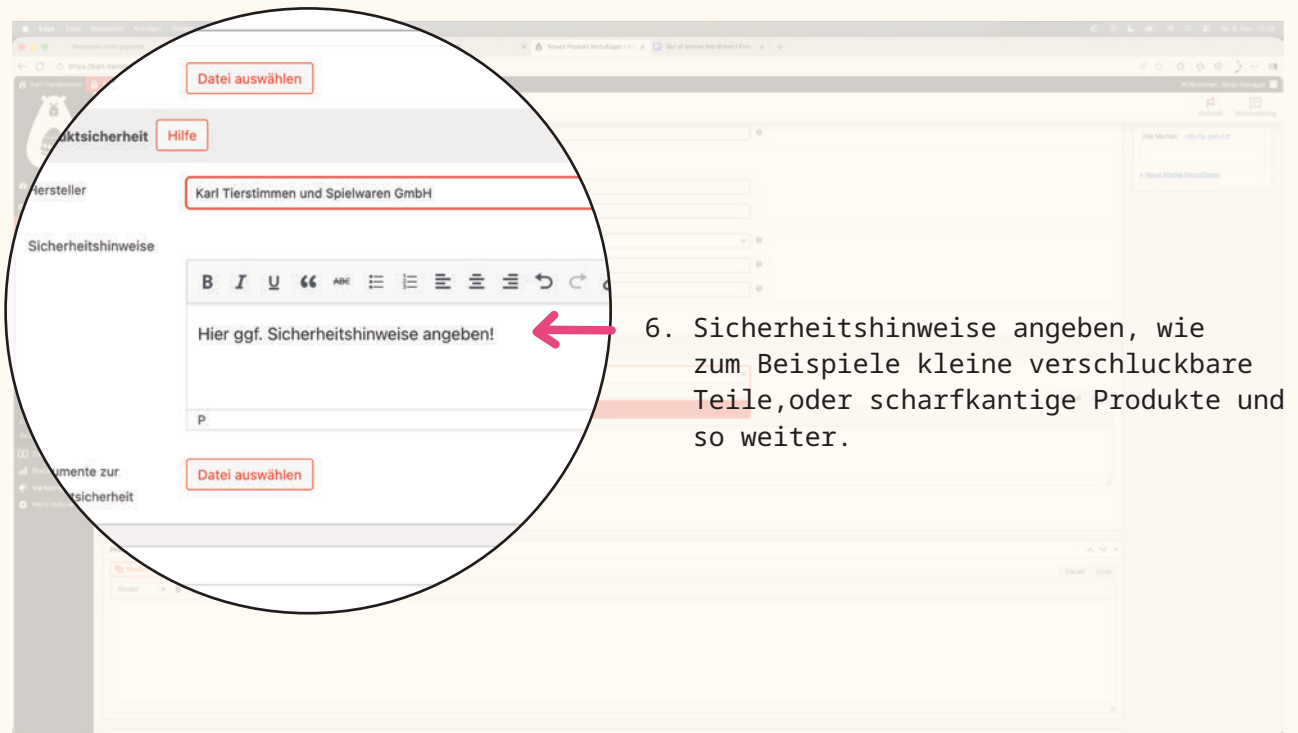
Datei auswählen

ktsicherheit Hilfe

Hersteller

Karl Tierstimmen und Spielwaren GmbH

Sicherheitshinweise

B I U

Hier ggf. Sicherheitshinweise angeben!

P

umente zur tsicherheit

Datei auswählen

6. Sicherheitshinweise angeben, wie zum Beispiele kleine verschluckbare Teile,oder scharfkantige Produkte und so weiter.